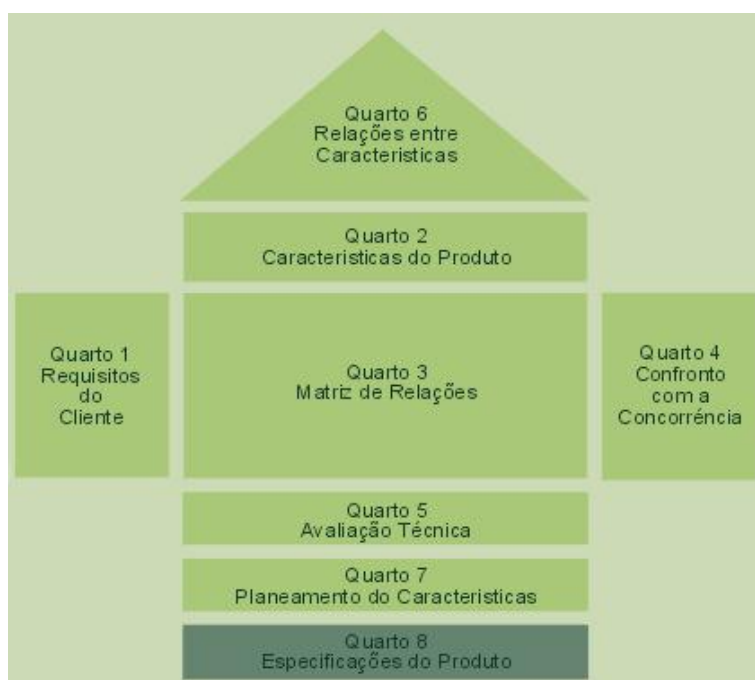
Quarto 6
Relações entre Caracteristicas

Quarto 2
Caracteristicas do Produto

Quarto 1
Requisitos do Cliente

Quarto 3
Matriz de Relações

Quarto 4
Confronto com a Concorrência

Quarto 5
Avaliação Técnica

Quarto 7
Planeamento do Caracteristicas

Quarto 8
Especificações do Produto